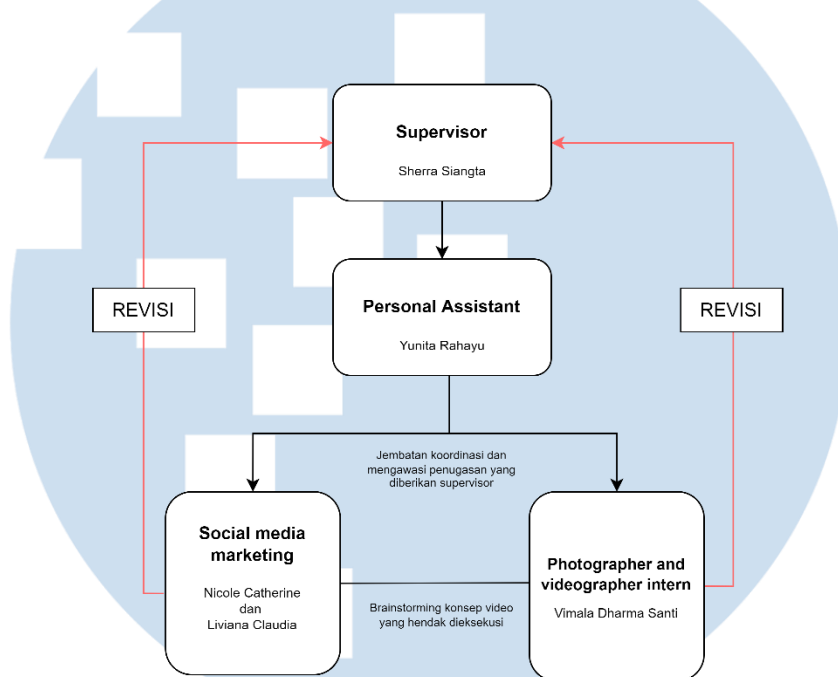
Supervisor

Sherra Siangta

REVISI

REVISI

Personal Assistant

Yunita Rahayu

Jembatan koordinasi dan mengawasi penugasan yang diberikan supervisor

Social media marketing

Nicole Catherine dan Liviana Claudia

Brainstorming konsep video yang hendak dieksekusi

Photographer and videographer intern

Vimala Dharma Santi